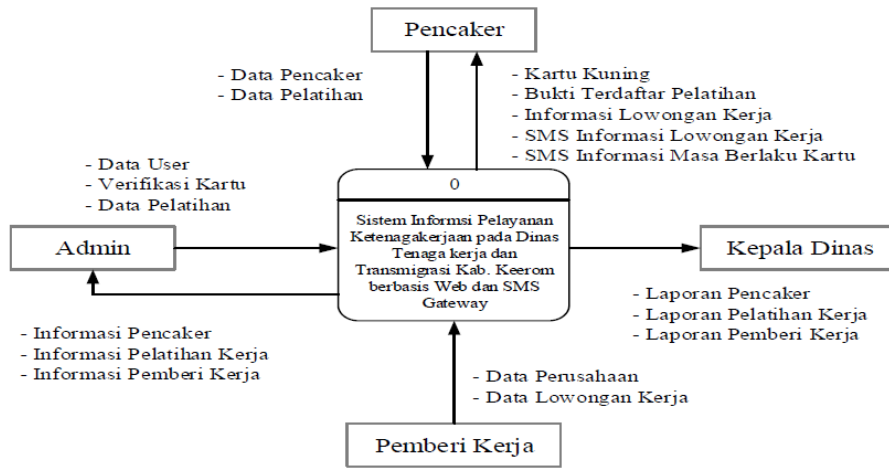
Pencaker

- Data Pencaker
- Data Pelatihan

- Kartu Kuning
- Bukti Terdaftar Pelatihan
- Informasi Lowongan Kerja
- SMS Informasi Lowongan Kerja
- SMS Informasi Masa Berlaku Kartu

- Data User
- Verifikasi Kartu
- Data Pelatihan

0

Sistem Informsi Pelayanan Ketenagakerjaan pada Dinas Tenaga kerja dan Transmigrasi Kab. Keerom berbasis Web dan SMS Gateway

Admin

Kepala Dinas

- Laporan Pencaker
- Laporan Pelatihan Kerja
- Laporan Pemberi Kerja

- Informasi Pencaker
- Informasi Pelatihan Kerja
- Informasi Pemberi Kerja

- Data Perusahaan
- Data Lowongan Kerja

Pemberi Kerja